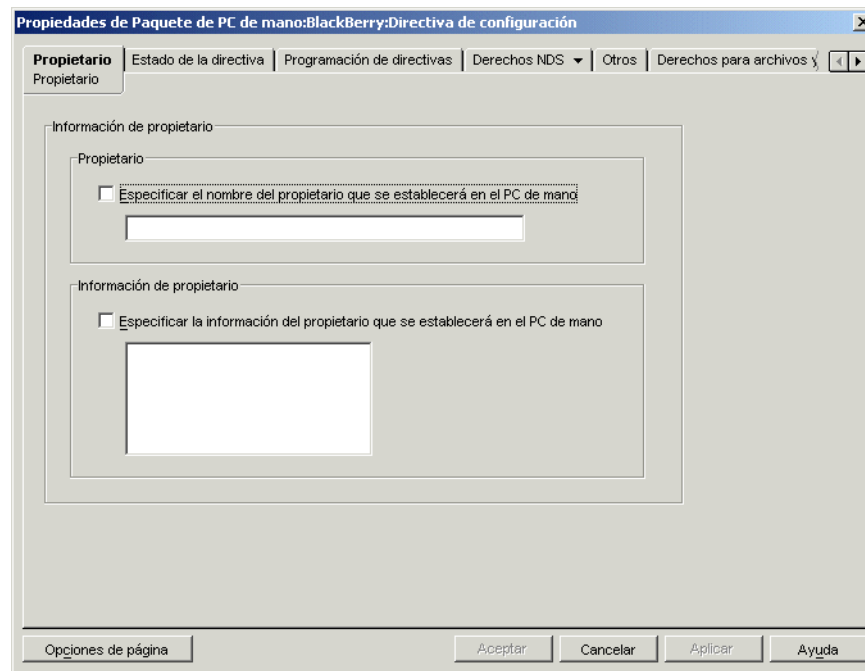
Propiedades de Paquete de PC de mano:BlackBerry:Directiva de configuración

Propietario | Estado de la directiva | Programación de directivas | Derechos NDS | Otros | Derechos para archivos y

Propietario

Información de propietario

Propietario

Especificar el nombre del propietario que se establecerá en el PC de mano

Información de propietario

Especificar la información del propietario que se establecerá en el PC de mano

Opciones de página

Aceptar

Cancelar

Aplicar

Ayuda